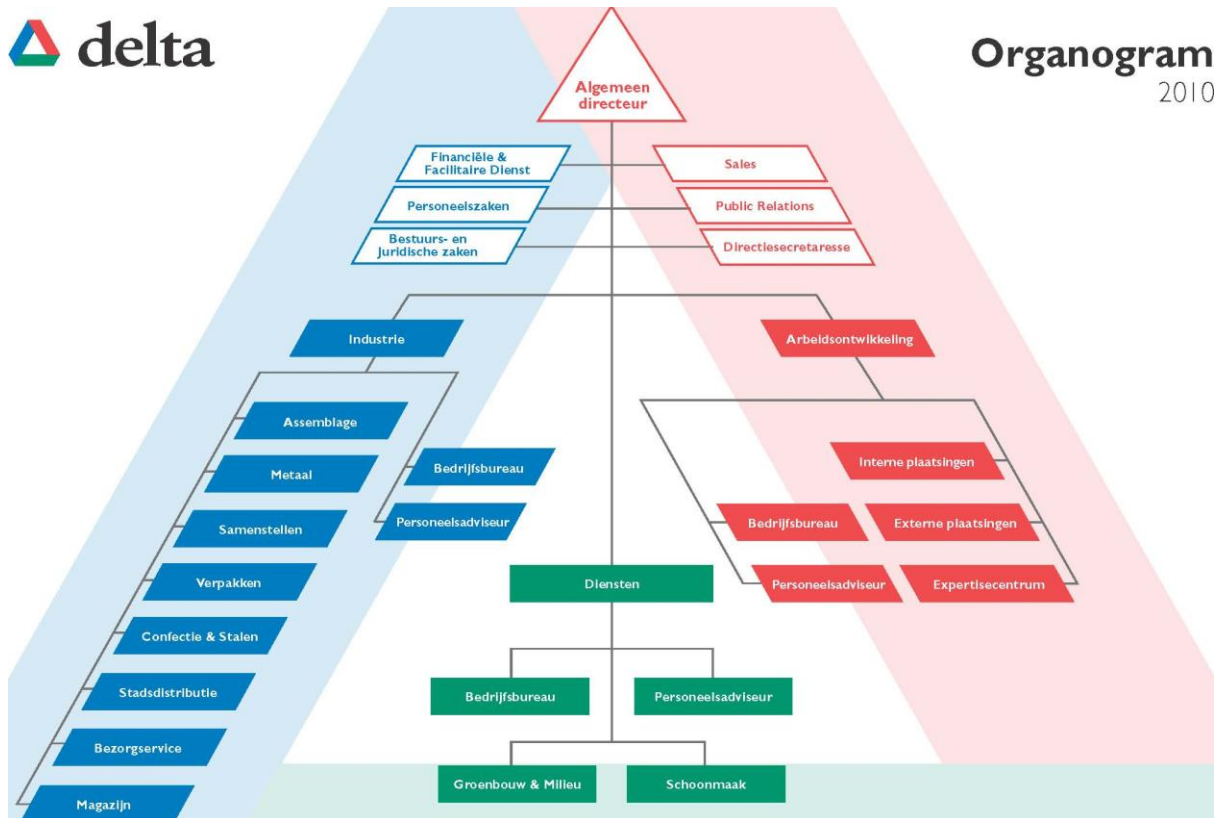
delta

Organogram
2010

Algemeen directeur

Financiële & Facilitaire Dienst

Personeelszaken

Bestuurs- en juridische zaken

Sales

Public Relations

Directiesecretaresse

Industrie

Arbeidsontwikkeling

Assemblage

Metaal

Samenstellen

Verpakken

Confectie & Stalen

Stadsdistributie

Bezorgservice

Magazijn

Bedrijfsbureau

Personeelsadviseur

Interne plaatsingen

Bedrijfsbureau

Externe plaatsingen

Personeelsadviseur

Expertisecentrum

Diensten

Bedrijfsbureau

Personeelsadviseur

Groenbouw & Milieu

Schoonmaak